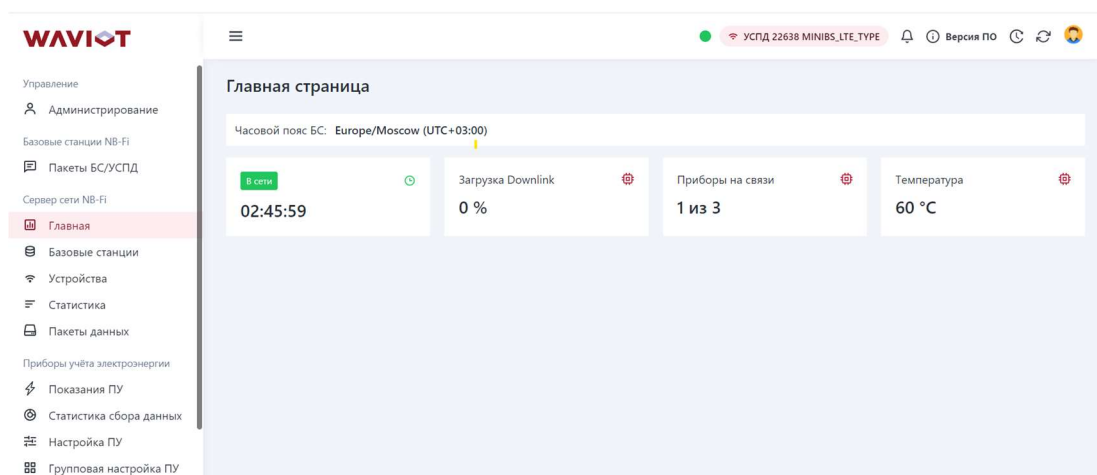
WAVIOT

УСПД 22638 MINIBS_LTE_TYPE
Версия ПО

Управление
Администрирование
Базовые станции NB-Fi
Пакеты БС/УСПД
Сервер сети NB-Fi
Главная
Базовые станции
Устройства
Статистика
Пакеты данных
Приборы учёта электроэнергии
Показания ПУ
Статистика сбора данных
Настройка ПУ
Групповая настройка ПУ

Главная страница

Часовой пояс БС: Europe/Moscow (UTC+03:00)

В сети
02:45:59

Загрузка Downlink
0 %

Приборы на связи
1 из 3

Температура
60 °C